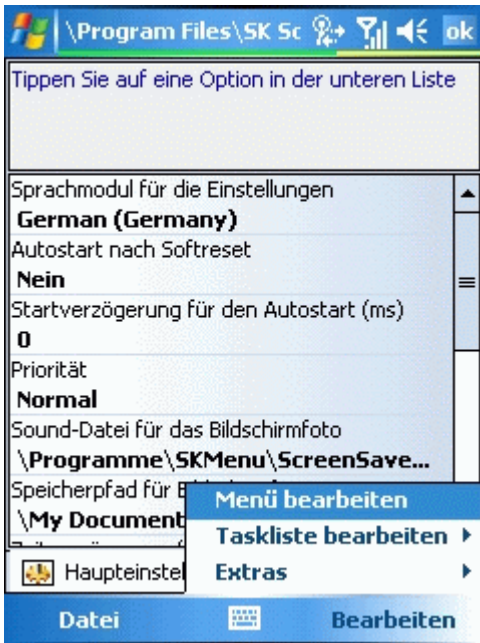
\Program Files\SK Sc ok

Tippen Sie auf eine Option in der unteren Liste

Sprachmodul für die Einstellungen
German (Germany)
Autostart nach Softreset
Nein
Startverzögerung für den Autostart (ms)
0
Priorität
Normal
Sound-Datei für das Bildschirmfoto
\Programme\SKMenu\ScreenSave...
Speicherpfad für B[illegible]
\My Document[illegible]

Menü bearbeiten
Taskliste bearbeiten
Extras

Haupteinste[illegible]

Datei
Bearbeiten